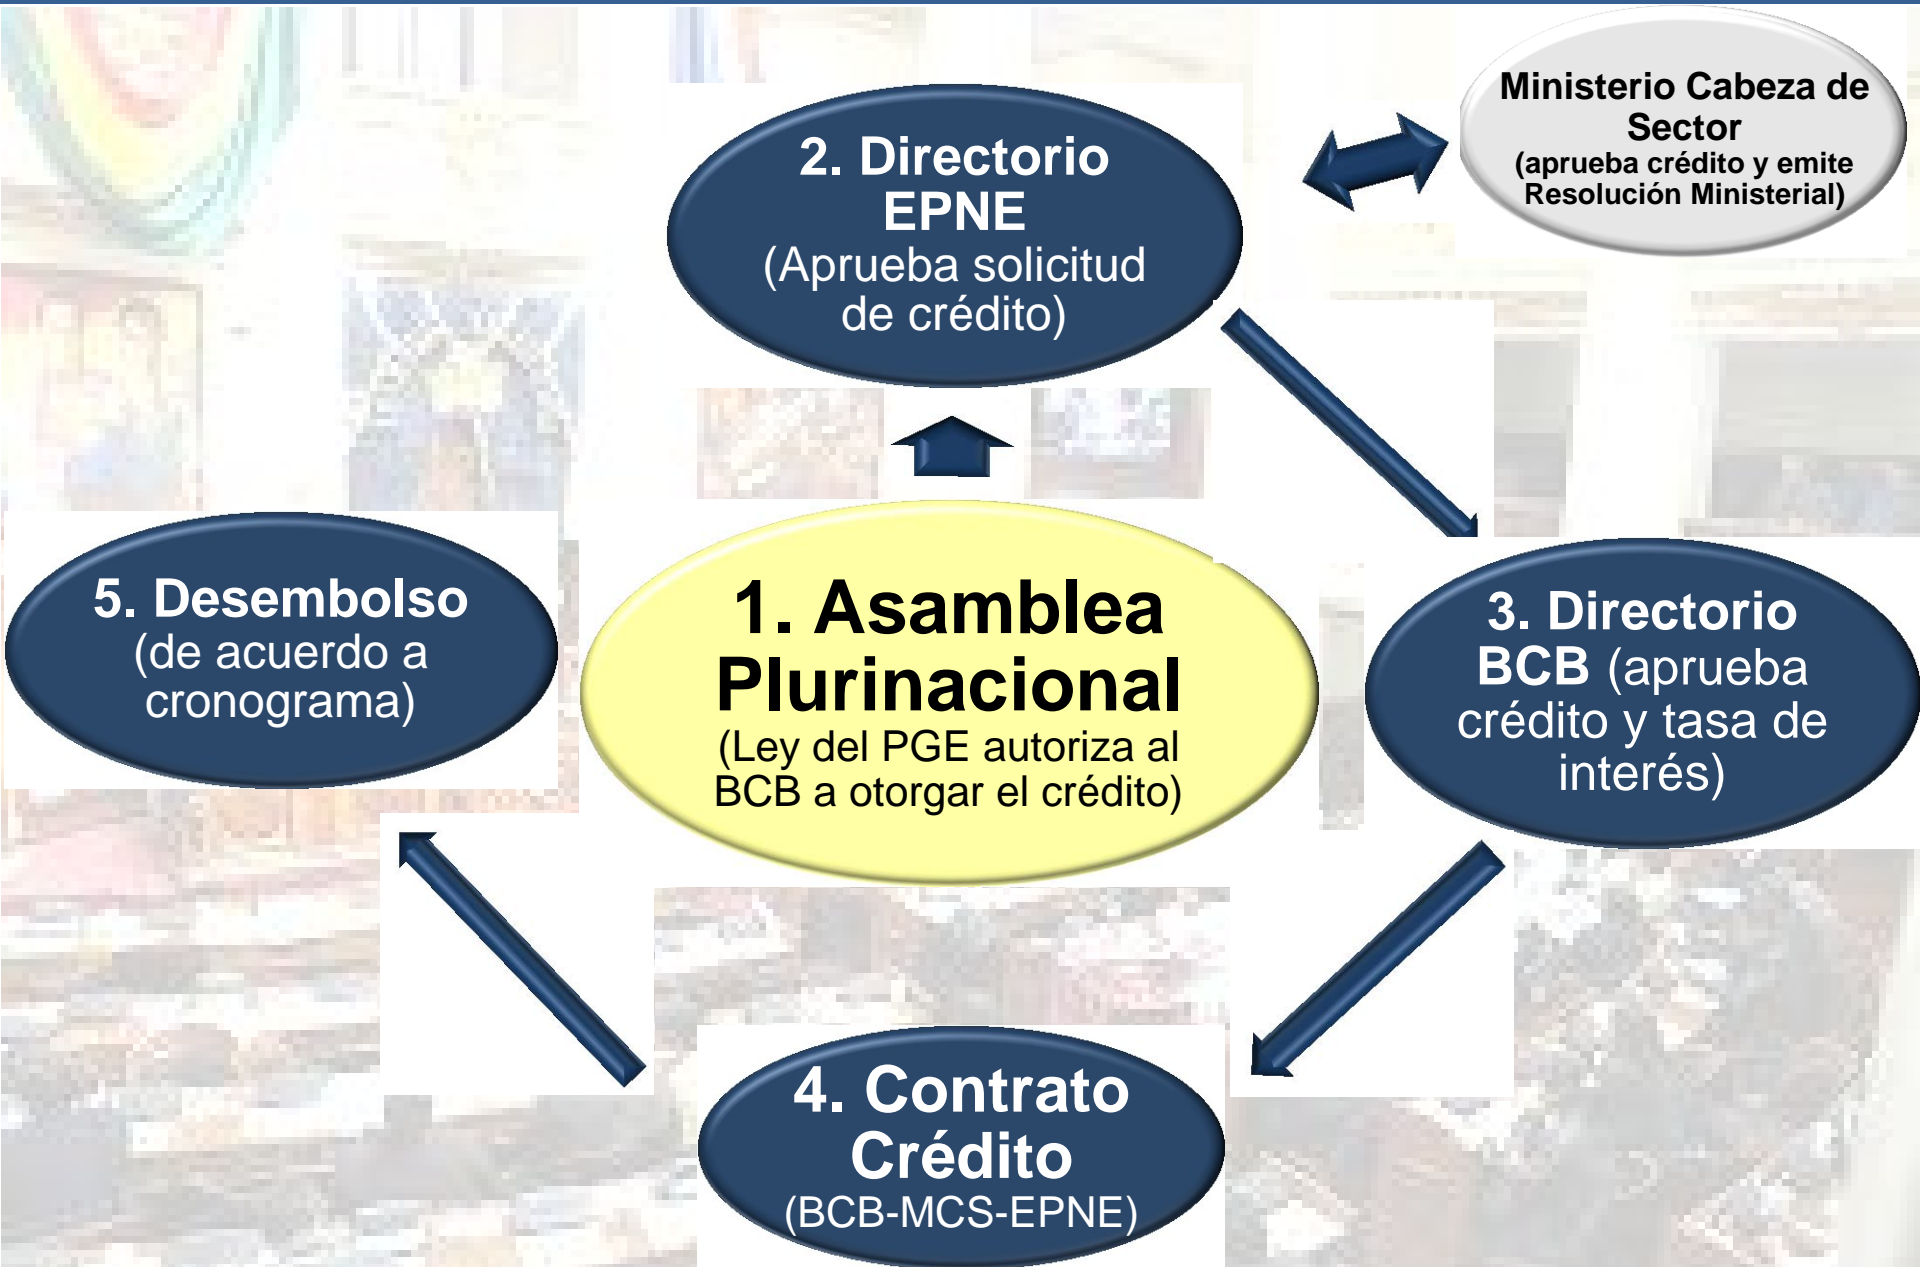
2. Directorio EPNE
(Aprueba solicitud de crédito)

Ministerio Cabeza de Sector
(aprueba crédito y emite Resolución Ministerial)

5. Desembolso
(de acuerdo a cronograma)

1. Asamblea Plurinacional
(Ley del PGE autoriza al BCB a otorgar el crédito)

3. Directorio BCB (aprueba crédito y tasa de interés)

4. Contrato Crédito
(BCB-MCS-EPNE)